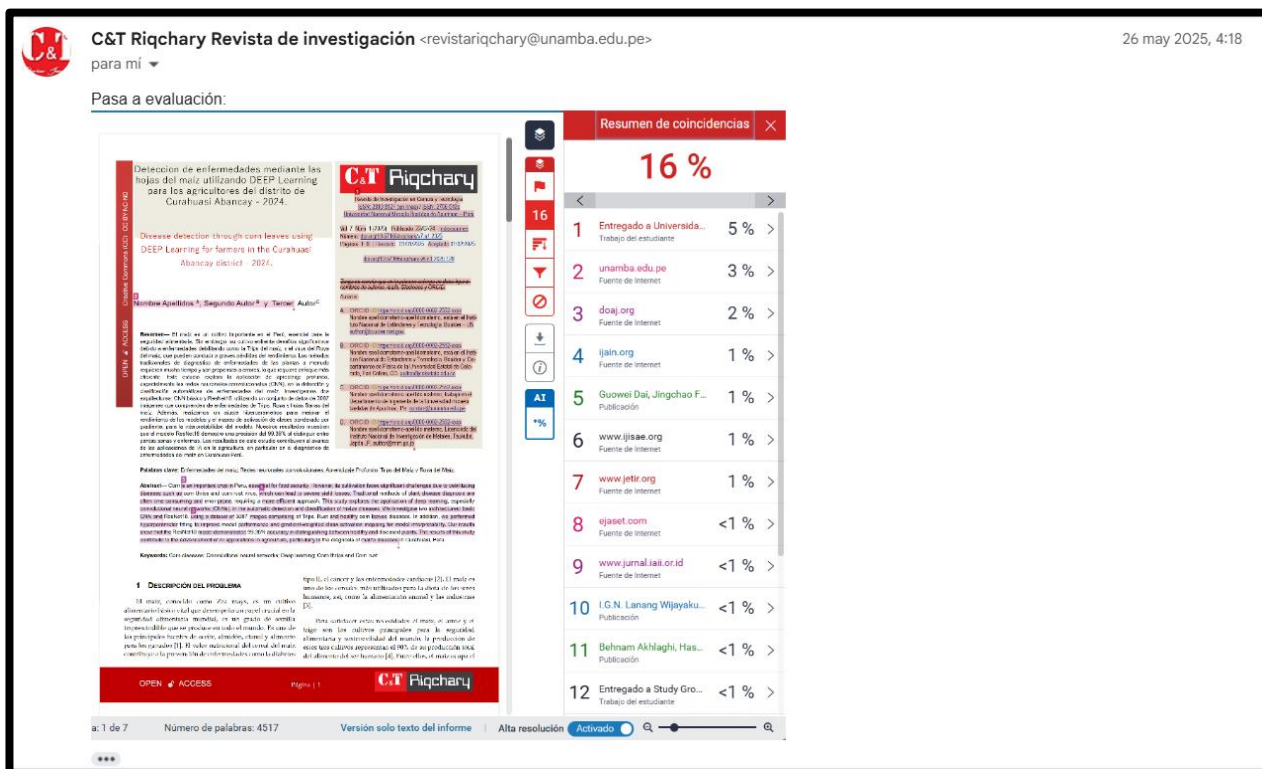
C&T Riqchary Revista de investigación <revistariqchary@unamba.edu.pe>
para mí

26 may 2025, 4:18

Pasa a evaluación:

Detección de enfermedades mediante las hojas del maíz utilizando DEEP Learning para los agricultores del distrito de Curahuasi Abancay - 2024.

Disease detection through corn leaves using DEEP Learning for farmers in the Curahuasi Abancay district - 2024.

C&T Riqchary

Nombre Apellidos A, Segundo Autor B y Tercer Autor C

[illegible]

Palabras clave: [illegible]

Abstract— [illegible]

Keywords: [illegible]

1 DESCRIPCIÓN DEL PROBLEMA

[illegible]

OPEN ACCESS Página | 1

C&T Riqchary

16

AI

*%

Resumen de coincidencias

16 %

| | | |
|---|---|---|
| 1 | Entregado a Universida... Trabajo del estudiante | 5 % |
| 2 | unamba.edu.pe Fuente de Internet | 3 % |
| 3 | doaj.org Fuente de Internet | 2 % |
| 4 | ijain.org Fuente de Internet | 1 % |
| 5 | Guowei Dai, Jingchao F... Publicación | 1 % |
| 6 | www.ijisae.org Fuente de Internet | 1 % |
| 7 | www.jetir.org Fuente de Internet | 1 % |
| 8 | ejaset.com Fuente de Internet | <1 % |
| 9 | www.jurnal.iaii.or.id Fuente de Internet | <1 % |
| 10 | I.G.N. Lanang Wijayaku... Publicación | <1 % |
| 11 | Behnam Akhlaghi, Has... Publicación | <1 % |
| 12 | Entregado a Study Gro... Trabajo del estudiante | <1 % |

a: 1 de 7 Número de palabras: 4517 Versión solo texto del informe Alta resolución Activado